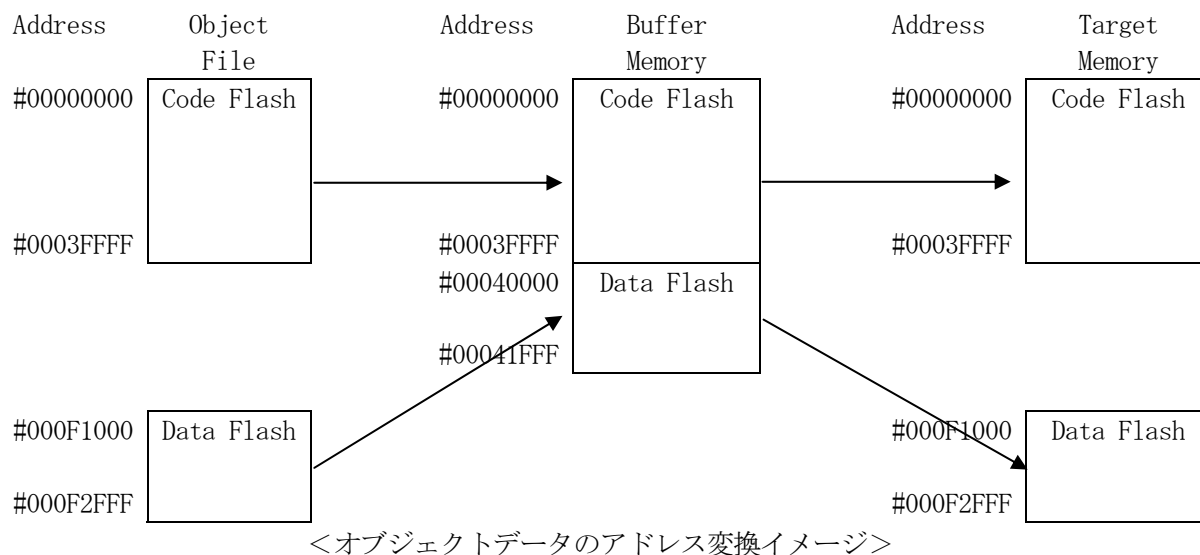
Address Object File
#00000000 Code Flash
#0003FFFF
#000F1000 Data Flash
#000F2FFF

Address Buffer Memory
#00000000 Code Flash
#0003FFFF
#00040000 Data Flash
#00041FFF

Address Target Memory
#00000000 Code Flash
#0003FFFF
#000F1000 Data Flash
#000F2FFF

<オブジェクトデータのアドレス変換イメージ>